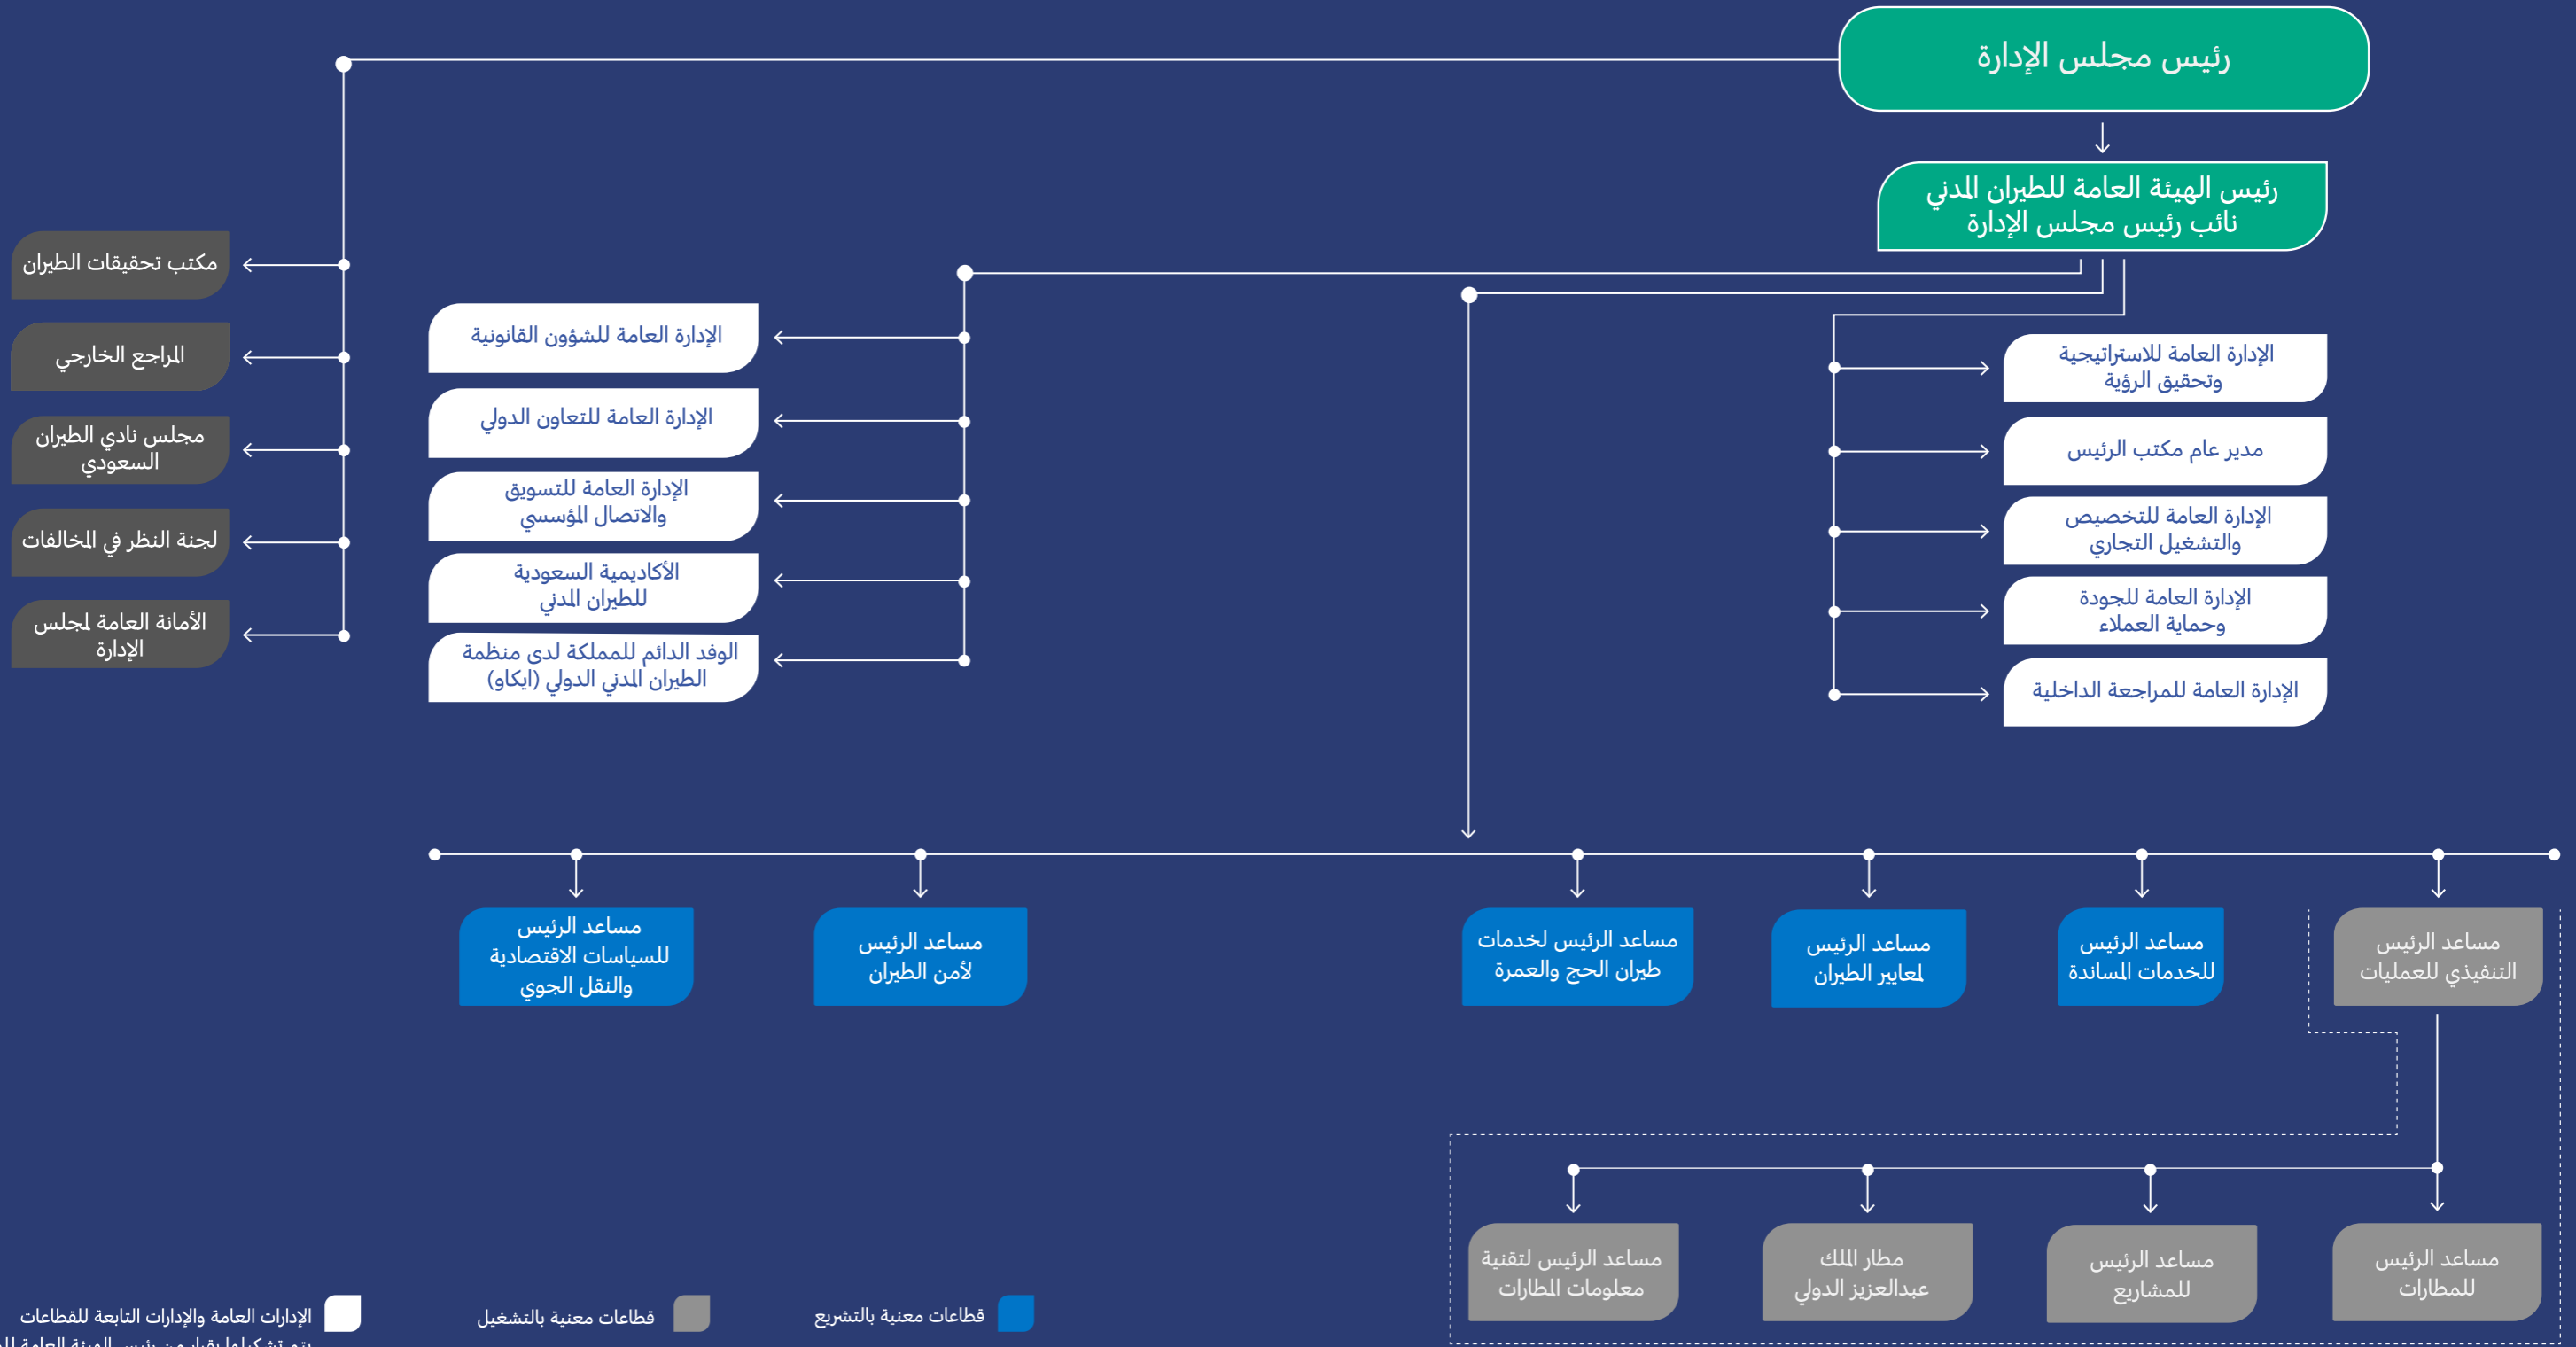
رئيس مجلس الإدارة

رئيس الهيئة العامة للطيران المدني
نائب رئيس مجلس الإدارة

مكتب تحقيقات الطيران

المراجع الخارجي

مجلس نادي الطيران السعودي

لجنة النظر في المخالفات

الأمانة العامة لمجلس الإدارة

الإدارة العامة للشؤون القانونية

الإدارة العامة للتعاون الدولي

الإدارة العامة للتسويق والاتصال المؤسسي

الأكاديمية السعودية للطيران المدني

الوفد الدائم للمملكة لدى منظمة الطيران المدني الدولي (ايكاو)

الإدارة العامة للاستراتيجية وتحقيق الرؤية

مدير عام مكتب الرئيس

الإدارة العامة للتخصيص والتشغيل التجاري

الإدارة العامة للجودة وحماية العملاء

الإدارة العامة للمراجعة الداخلية

مساعد الرئيس التنفيذي للعمليات

مساعد الرئيس للخدمات المساندة

مساعد الرئيس لمعايير الطيران

مساعد الرئيس لخدمات طيران الحج والعمرة

مساعد الرئيس لأمن الطيران

مساعد الرئيس للسياسات الاقتصادية والنقل الجوي

مساعد الرئيس للمطارات

مساعد الرئيس للمشاريع

مطار الملك عبدالعزيز الدولي

مساعد الرئيس لتقنية معلومات المطارات

قطاعات معنية بالتشريع

قطاعات معنية بالتشغيل

الإدارات العامة والإدارات التابعة للقطاعات
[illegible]